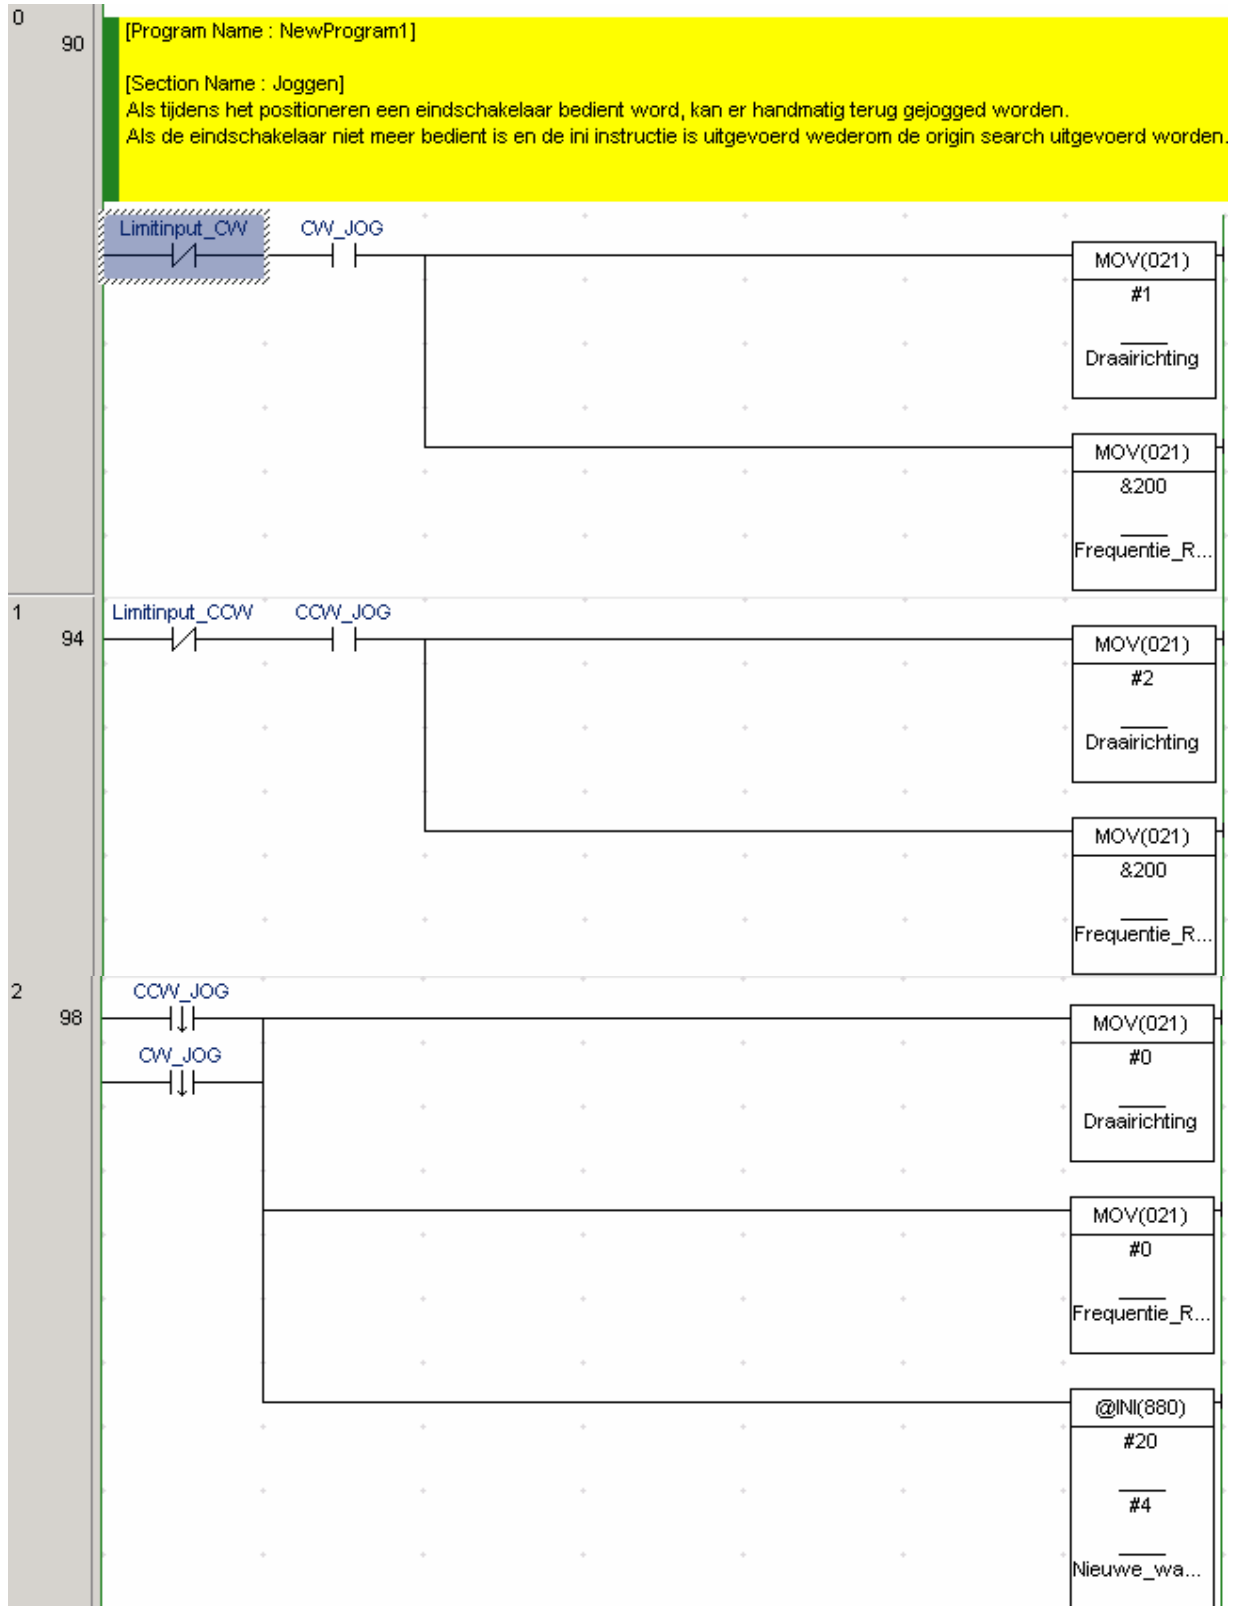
0
90

[Program Name : NewProgram1]

[Section Name : Joggen]
Als tijdens het positioneren een eindschakelaar bedient word, kan er handmatig terug gejogged worden.
Als de eindschakelaar niet meer bedient is en de ini instructie is uitgevoerd wederom de origin search uitgevoerd worden.

Limitinput_CW
CW_JOG

MOV(021)
#1
Draairichting

MOV(021)
&200
Frequentie_R...

1
94

Limitinput_CCW
CCW_JOG

MOV(021)
#2
Draairichting

MOV(021)
&200
Frequentie_R...

2
98

CCW_JOG
CW_JOG

MOV(021)
#0
Draairichting

MOV(021)
#0
Frequentie_R...

@INI(880)
#20
#4
Nieuwe_wa...